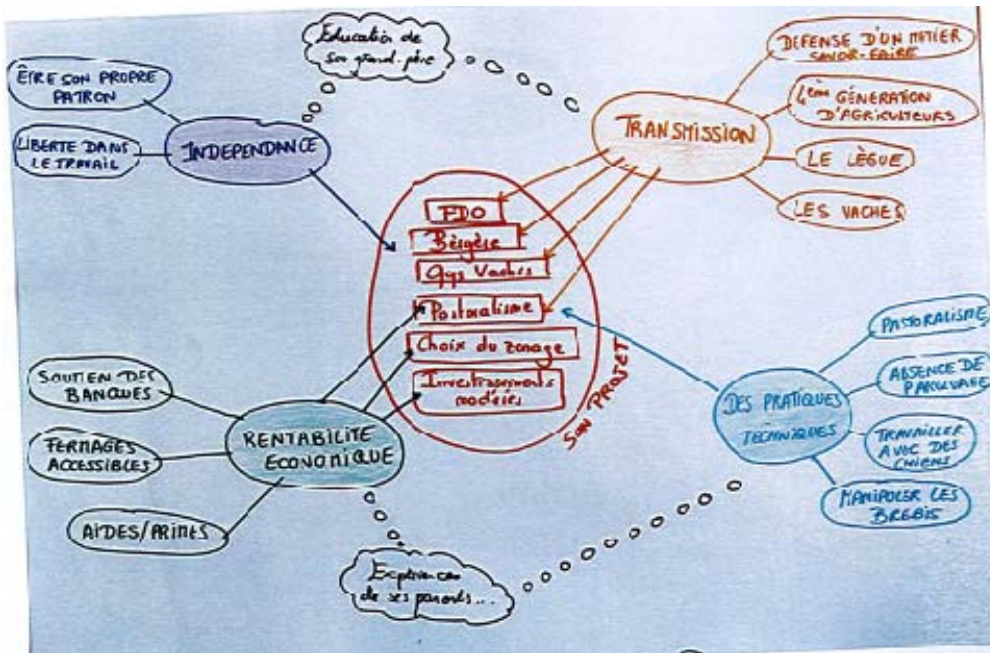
Education de son grand-père

ÊTRE SON PROPRE PATRON

LIBERTE DANS LE TRAVAIL

INDEPENDANCE

TRANSMISSION

DEFENSE D'UN METIER SAVOIR-FAIRE

4ème GENERATION D'AGRICULTEURS

LE LEGUE

LES VACHES

PDO

Bergère

Qqs Vaches

Pastoralisme

Choix du zonage

Investissements modérés

SON PROJET

PASTORALISME

ABSENCE DE PARCOURS

TRAVAILLER AVEC DES CHIENS

MANIPULER LES BREBIS

DES PRATIQUES TECHNIQUES

SOUTIEN DES BANQUES

FERMAGES ACCESSIBLES

AIDES/PRIMES

RENTABILITE ECONOMIQUE

Expérience de ses parents...